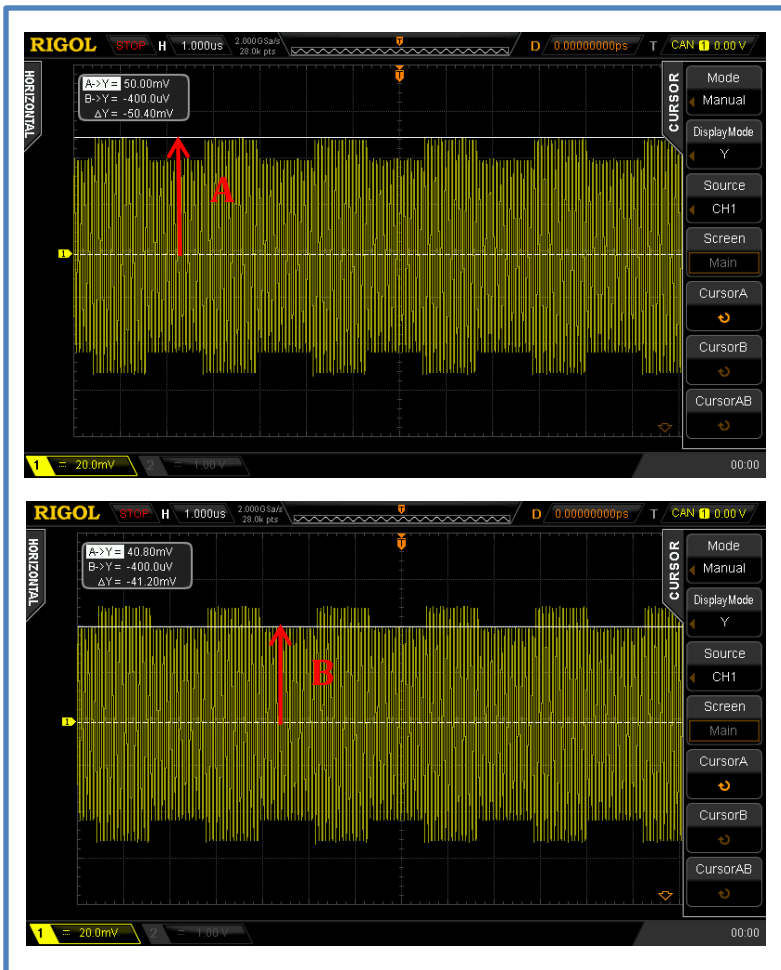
RIGOL STOP H 1.000us 2.000GSa/s 28.0k pts D 0.00000000ps T CAN 1 0.00 V

HORIZONTAL

A->Y = 50.00mV
B->Y = -400.0uV
ΔY = -50.40mV

A

1

CURSOR
Mode
Manual
DisplayMode
Y
Source
CH1
Screen
Main
CursorA
CursorB
CursorAB

1 = 20.0mV 2 = 1.00 V 00:00

RIGOL STOP H 1.000us 2.000GSa/s 28.0k pts D 0.00000000ps T CAN 1 0.00 V

HORIZONTAL

A->Y = 40.80mV
B->Y = -400.0uV
ΔY = -41.20mV

B

1

CURSOR
Mode
Manual
DisplayMode
Y
Source
CH1
Screen
Main
CursorA
CursorB
CursorAB

1 = 20.0mV 2 = 1.00 V 00:00